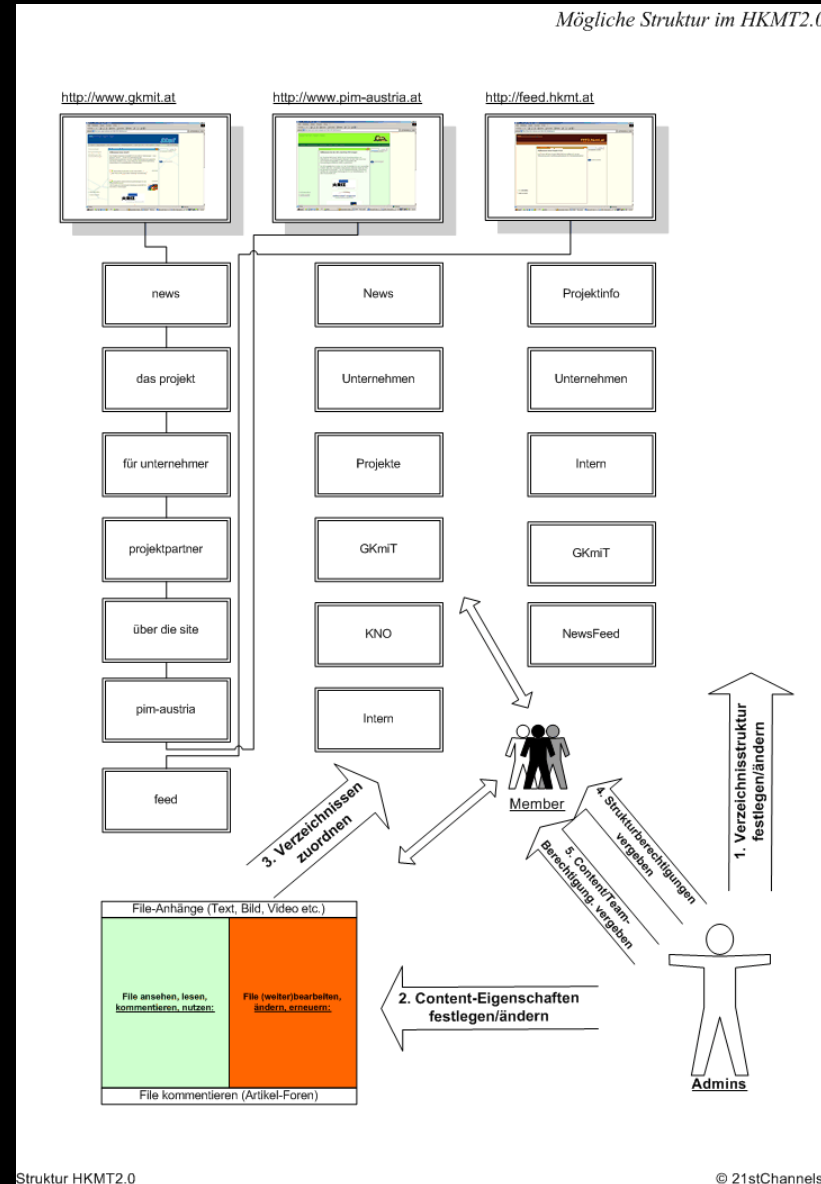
Mögliche Struktur im HKMT2.0

http://www.gkmit.at

http://www.pim-austria.at

http://feed.hkmt.at

news

das projekt

für unternehmer

projektpartner

über die site

pim-austria

feed

News

Unternehmen

Projekte

GKmiT

KNO

Intern

Projektinfo

Unternehmen

Intern

GKmiT

NewsFeed

Member

1. Verzeichnisstruktur festlegen/ändern

4. Strukturberechtigungen vergeben

5. Content/Team-Berechtigung. vergeben

3. Verzeichnissen zuordnen

File-Anhänge (Text, Bild, Video etc.)

File ansehen, lesen, kommentieren, nutzen:

File (weiter)bearbeiten, ändern, erneuern:

File kommentieren (Artikel-Foren)

2. Content-Eigenschaften festlegen/ändern

Admins

Struktur HKMT2.0

© 21stChannels